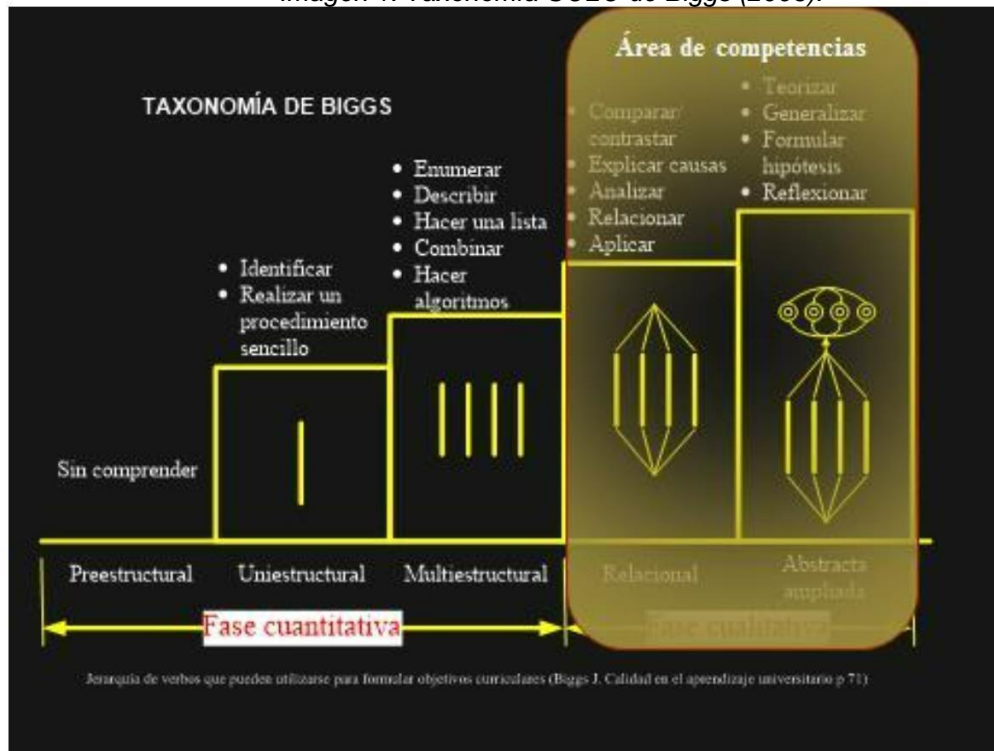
Imagen 1. Taxonomía SOLO de Biggs (2006).

TAXONOMÍA DE BIGGS

Área de competencias

Sin comprender

• Identificar
• Realizar un procedimiento sencillo

• Enumerar
• Describir
• Hacer una lista
• Combinar
• Hacer algoritmos

• Comparar/contrastar
• Explicar causas
• Analizar
• Relacionar
• Aplicar

• Teorizar
• Generalizar
• Formular hipótesis
• Reflexionar

Preestructural | Uniestructural | Multiestructural | Relacional | Abstracta ampliada

Fase cuantitativa

Fase cualitativa

Jerarquía de verbos que pueden utilizarse para formular objetivos curriculares (Biggs J. Calidad en el aprendizaje universitario p 71)